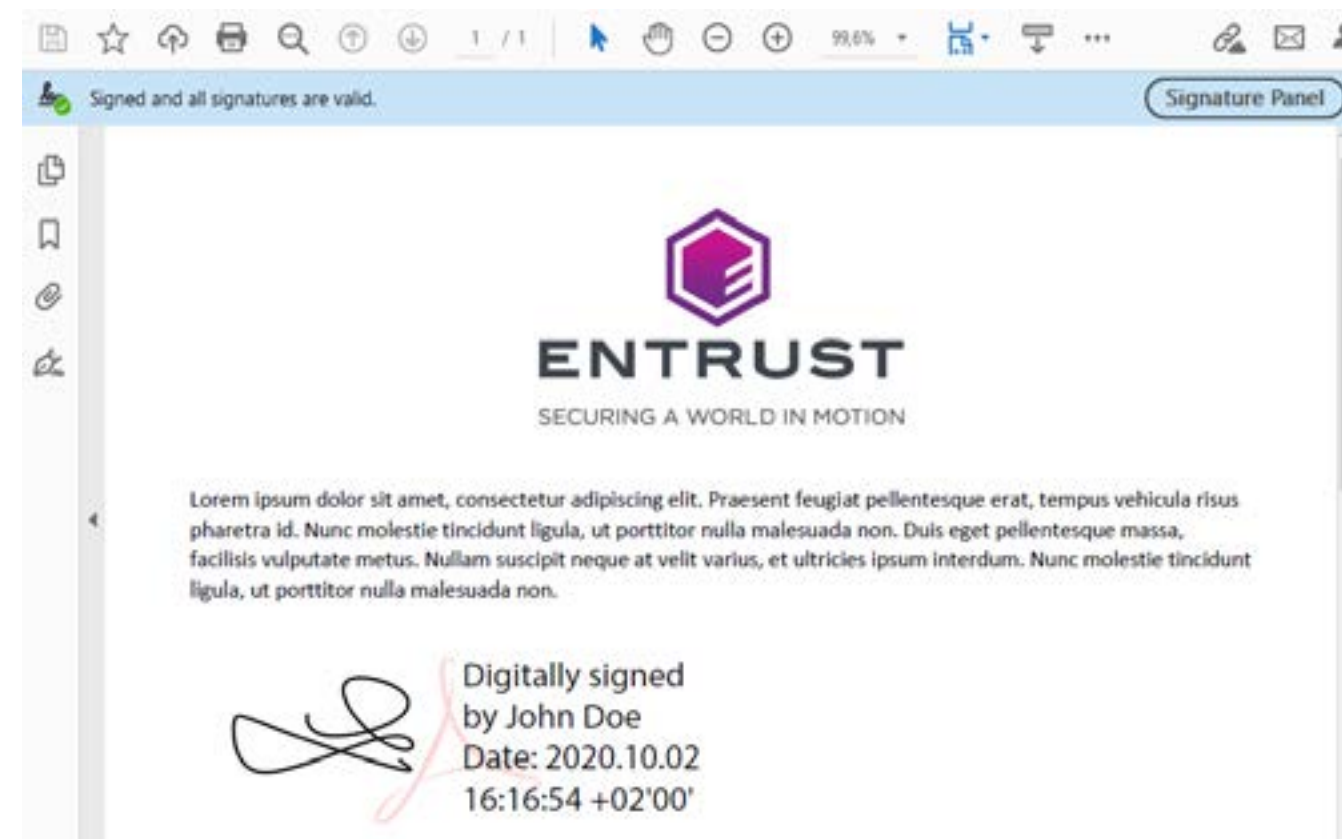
1 / 1

99,6%

Signed and all signatures are valid.

Signature Panel

ENTRUST

SECURING A WORLD IN MOTION

Lorem ipsum dolor sit amet, consectetur adipiscing elit. Praesent feugiat pellentesque erat, tempus vehicula risus pharetra id. Nunc molestie tincidunt ligula, ut porttitor nulla malesuada non. Duis eget pellentesque massa, facilisis vulputate metus. Nullam suscipit neque at velit varius, et ultricies ipsum interdum. Nunc molestie tincidunt ligula, ut porttitor nulla malesuada non.

Digitally signed by John Doe
Date: 2020.10.02 16:16:54 +02'00'